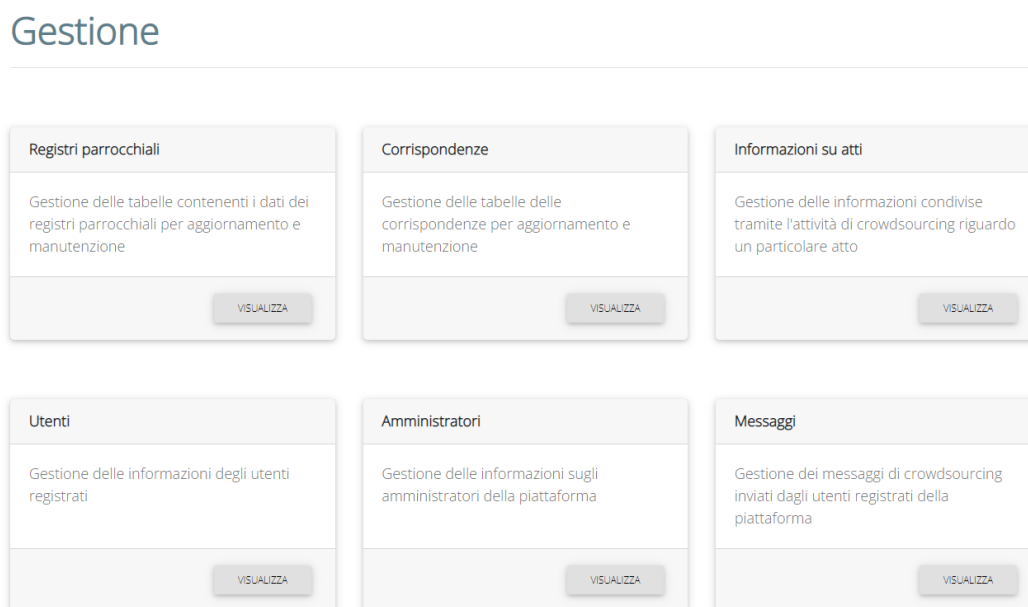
Gestione

Registri parrocchiali

Gestione delle tabelle contenenti i dati dei registri parrocchiali per aggiornamento e manutenzione

VISUALIZZA

Corrispondenze

Gestione delle tabelle delle corrispondenze per aggiornamento e manutenzione

VISUALIZZA

Informazioni su atti

Gestione delle informazioni condivise tramite l'attività di crowdsourcing riguardo un particolare atto

VISUALIZZA

Utenti

Gestione delle informazioni degli utenti registrati

VISUALIZZA

Amministratori

Gestione delle informazioni sugli amministratori della piattaforma

VISUALIZZA

Messaggi

Gestione dei messaggi di crowdsourcing inviati dagli utenti registrati della piattaforma

VISUALIZZA